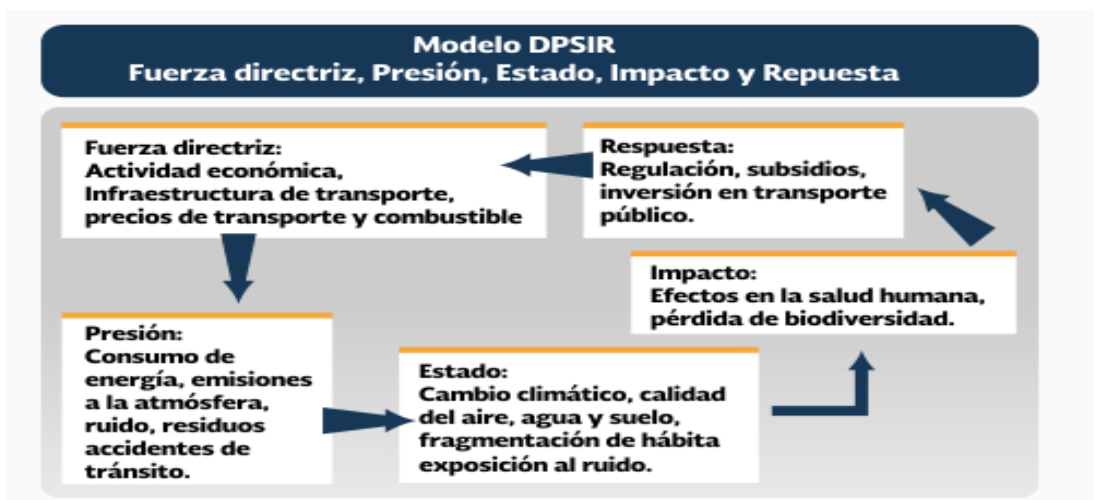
Modelo DPSIR
Fuerza directriz, Presión, Estado, Impacto y Repuesta

Fuerza directriz:
Actividad económica, Infraestructura de transporte, precios de transporte y combustible

Respuesta:
Regulación, subsidios, inversión en transporte público.

Impacto:
Efectos en la salud humana, pérdida de biodiversidad.

Presión:
Consumo de energía, emisiones a la atmósfera, ruido, residuos accidentes de tránsito.

Estado:
Cambio climático, calidad del aire, agua y suelo, fragmentación de hábita exposición al ruido.